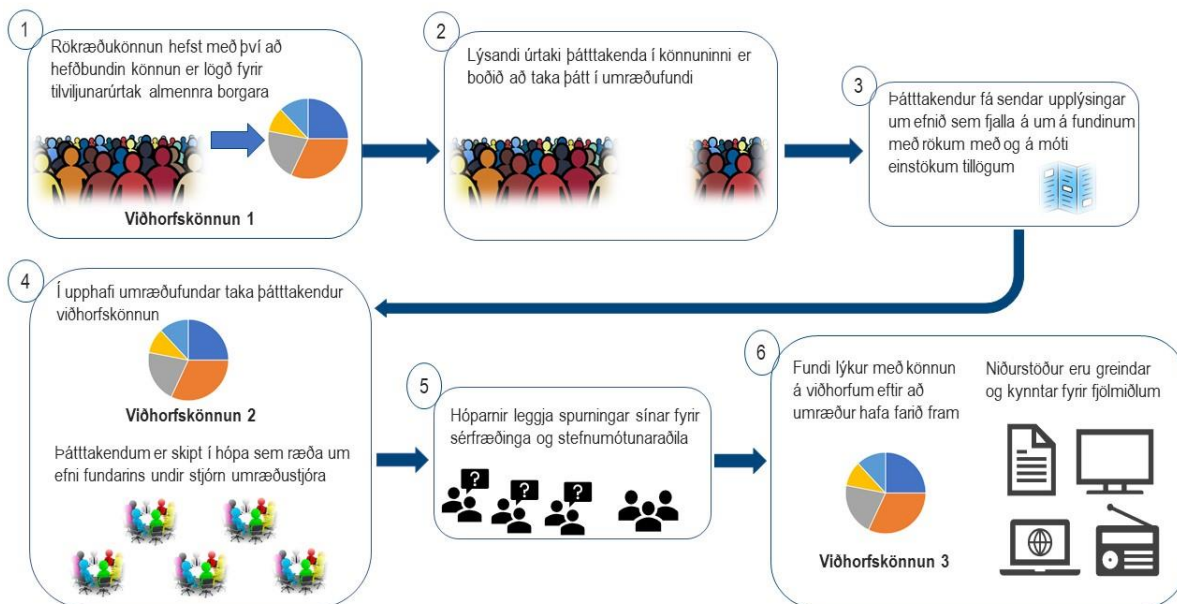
1

Rökræðukönnun hefst með því að hefðbundin könnun er lögð fyrir tilviljunarúrtak almennra borgara

Viðhorfskönnun 1

2

Lýsandi úrtaki þátttakenda í könnuninni er boðið að taka þátt í umræðufundi

3

Þátttakendur fá sendar upplýsingar um efnið sem fjalla á um á fundinum með rökum með og á móti einstökum tillögum

4

Í upphafi umræðufundar taka þátttakendur viðhorfskönnun

Viðhorfskönnun 2

Þátttakendum er skipt í hópa sem ræða um efni fundarins undir stjórn umræðustjóra

5

Hóparnir leggja spurningar sínar fyrir sérfræðinga og stefnumótunaraðila

?

?

?

6

Fundi lýkur með könnun á viðhorfum eftir að umræður hafa farið fram

Viðhorfskönnun 3

Niðurstöður eru greindar og kynntar fyrir fjölmiðlum